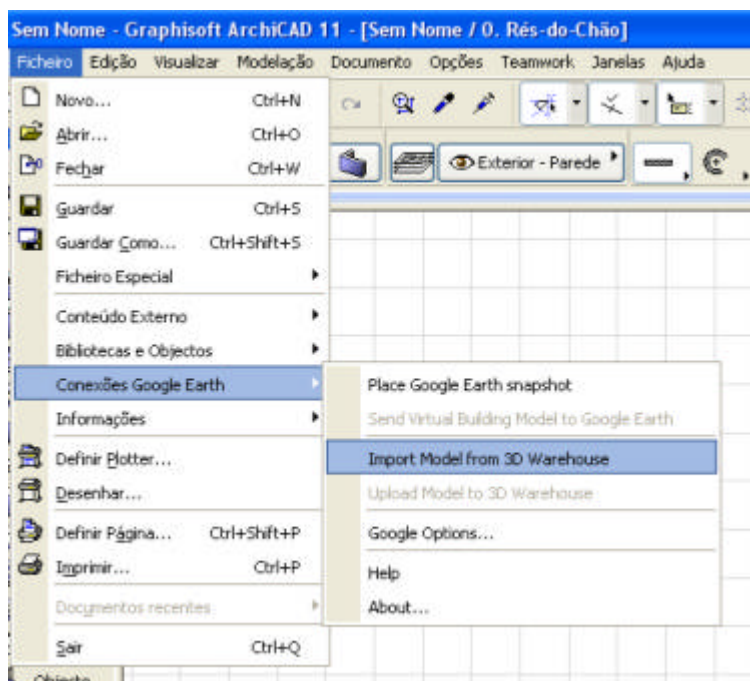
Sem Nome - Graphisoft ArchiCAD 11 - [Sem Nome / 0. Rés-do-Chão]

Ficheiro Edição Visualizar Modelação Documento Opções Teamwork Janelas Ajuda

Novo... Ctrl+N
Abrir... Ctrl+O
Fechar Ctrl+W
Guardar Ctrl+S
Guardar Como... Ctrl+Shift+S
Ficheiro Especial
Conteúdo Externo
Bibliotecas e Objectos
Conexões Google Earth
Informações
Definir Plotter...
Desenhar...
Definir Página... Ctrl+Shift+P
Imprimir... Ctrl+P
Documentos recentes
Sair Ctrl+Q

Exterior - Parede

Place Google Earth snapshot
Send Virtual Building Model to Google Earth
Import Model from 3D Warehouse
Upload Model to 3D Warehouse
Google Options...
Help
About...

Objecto